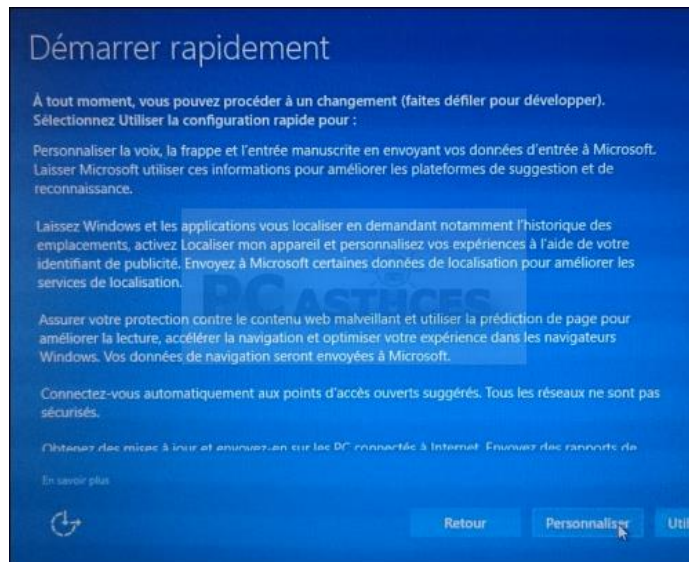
Démarrer rapidement

À tout moment, vous pouvez procéder à un changement (faites défiler pour développer). Sélectionnez Utiliser la configuration rapide pour :

Personnaliser la voix, la frappe et l'entrée manuscrite en envoyant vos données d'entrée à Microsoft. Laisser Microsoft utiliser ces informations pour améliorer les plateformes de suggestion et de reconnaissance.

Laissez Windows et les applications vous localiser en demandant notamment l'historique des emplacements, activez Localiser mon appareil et personnalisez vos expériences à l'aide de votre identifiant de publicité. Envoyez à Microsoft certaines données de localisation pour améliorer les services de localisation.

Assurer votre protection contre le contenu web malveillant et utiliser la prédiction de page pour améliorer la lecture, accélérer la navigation et optimiser votre expérience dans les navigateurs Windows. Vos données de navigation seront envoyées à Microsoft.

Connectez-vous automatiquement aux points d'accès ouverts suggérés. Tous les réseaux ne sont pas sécurisés.

Obtenez des mises à jour et envoyez-en sur les PC connectés à Internet. Envoyez des rapports de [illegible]

PC ASTUCES

En savoir plus

Retour

Personnaliser

Uti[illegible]